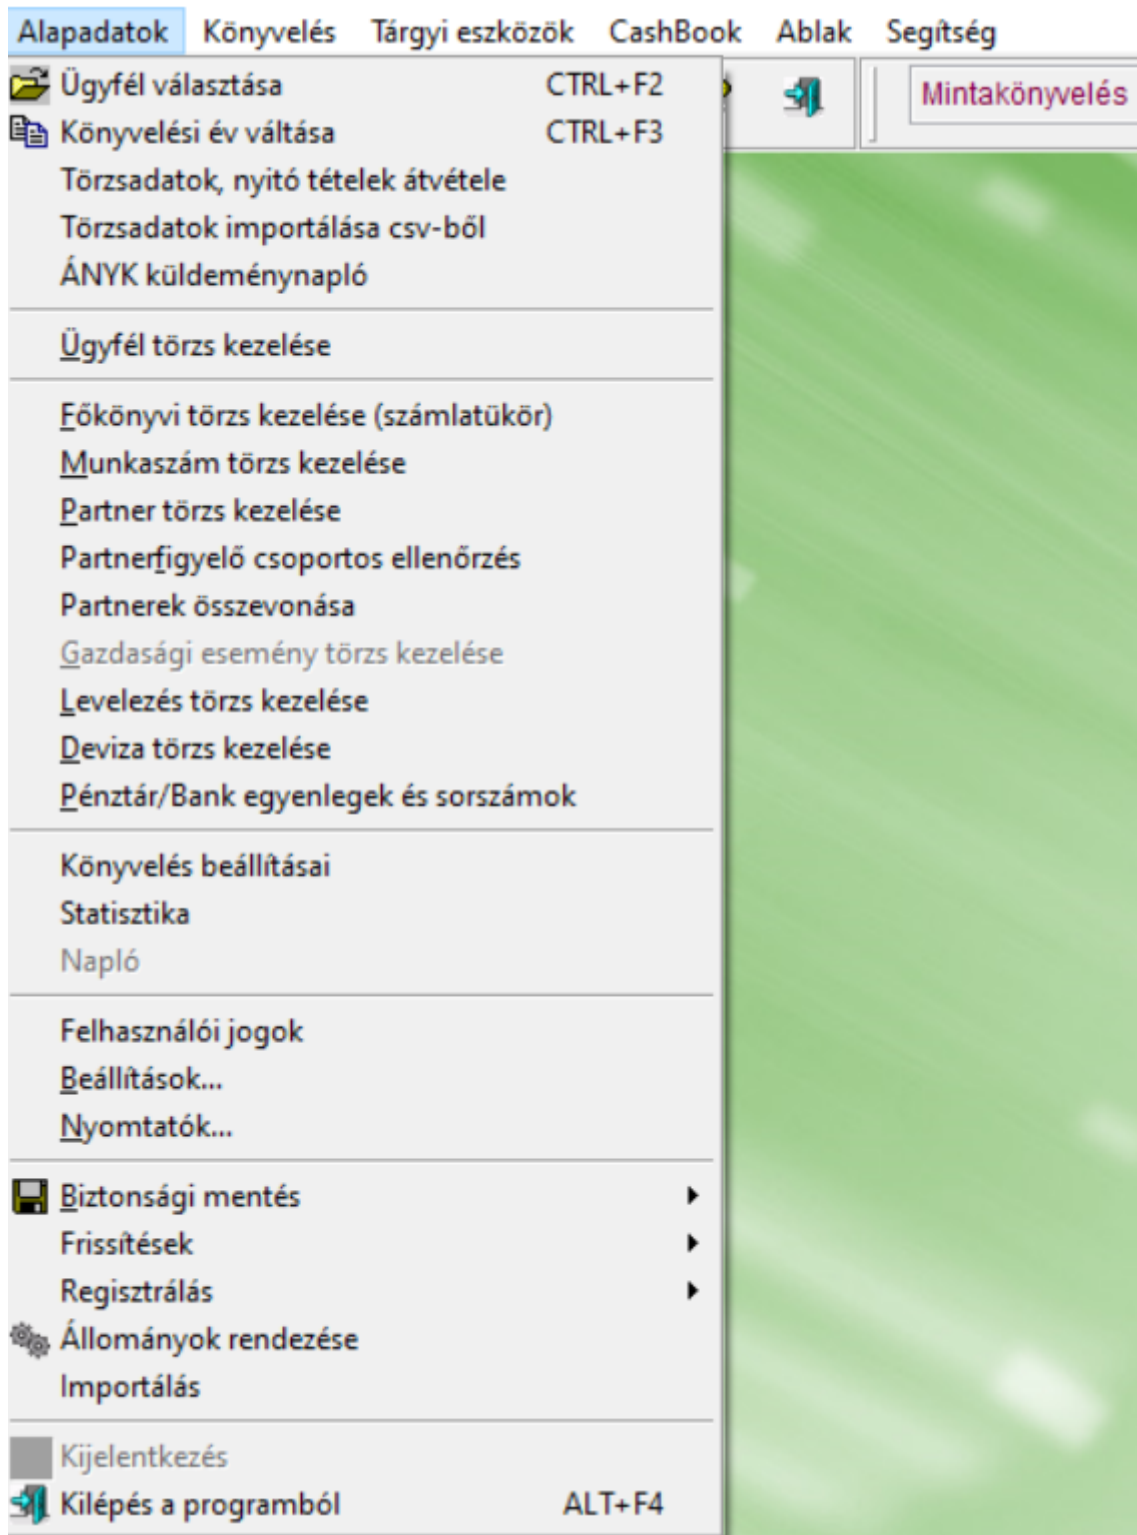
Alapadatok Könyvelés Tárgyi eszközök CashBook Ablak Segítség

Mintakönyvelés

Ügyfél választása CTRL+F2
Könyvelési év váltása CTRL+F3
Törzsadatok, nyitó tételek átvétele
Törzsadatok importálása csv-ből
ÁNYK küldeménynapló

Ügyfél törzs kezelése

Főkönyvi törzs kezelése (számlatükör)
Munkaszám törzs kezelése
Partner törzs kezelése
Partnerfigyelő csoportos ellenőrzés
Partnerek összevonása
Gazdasági esemény törzs kezelése
Levelezés törzs kezelése
Deviza törzs kezelése
Pénztár/Bank egyenlegek és sorszámok

Könyvelés beállításai
Statisztika
Napló

Felhasználói jogok
Beállítások...
Nyomtatók...

Biztonsági mentés
Frissítések
Regisztrálás
Állományok rendezése
Importálás

Kijelentkezés
Kilépés a programból ALT+F4